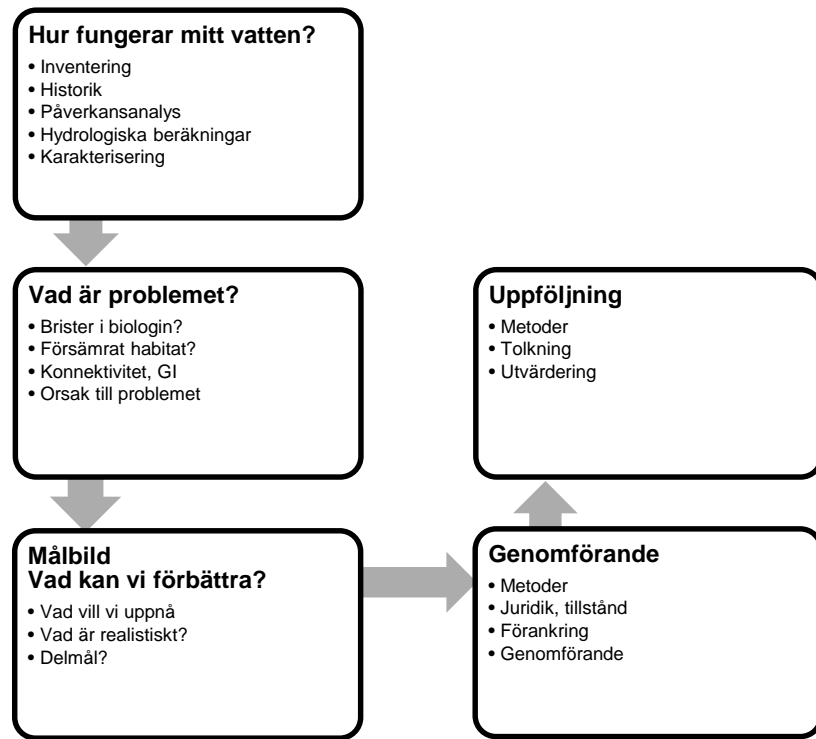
Hur fungerar mitt vatten?
• Inventering
• Historik
• Påverkansanalys
• Hydrologiska beräkningar
• Karakterisering

Vad är problemet?
• Brister i biologin?
• Försämrat habitat?
• Konnektivitet, GI
• Orsak till problemet

Målbild
Vad kan vi förbättra?
• Vad vill vi uppnå
• Vad är realistiskt?
• Delmål?

Genomförande
• Metoder
• Juridik, tillstånd
• Förankring
• Genomförande

Uppföljning
• Metoder
• Tolkning
• Utvärdering